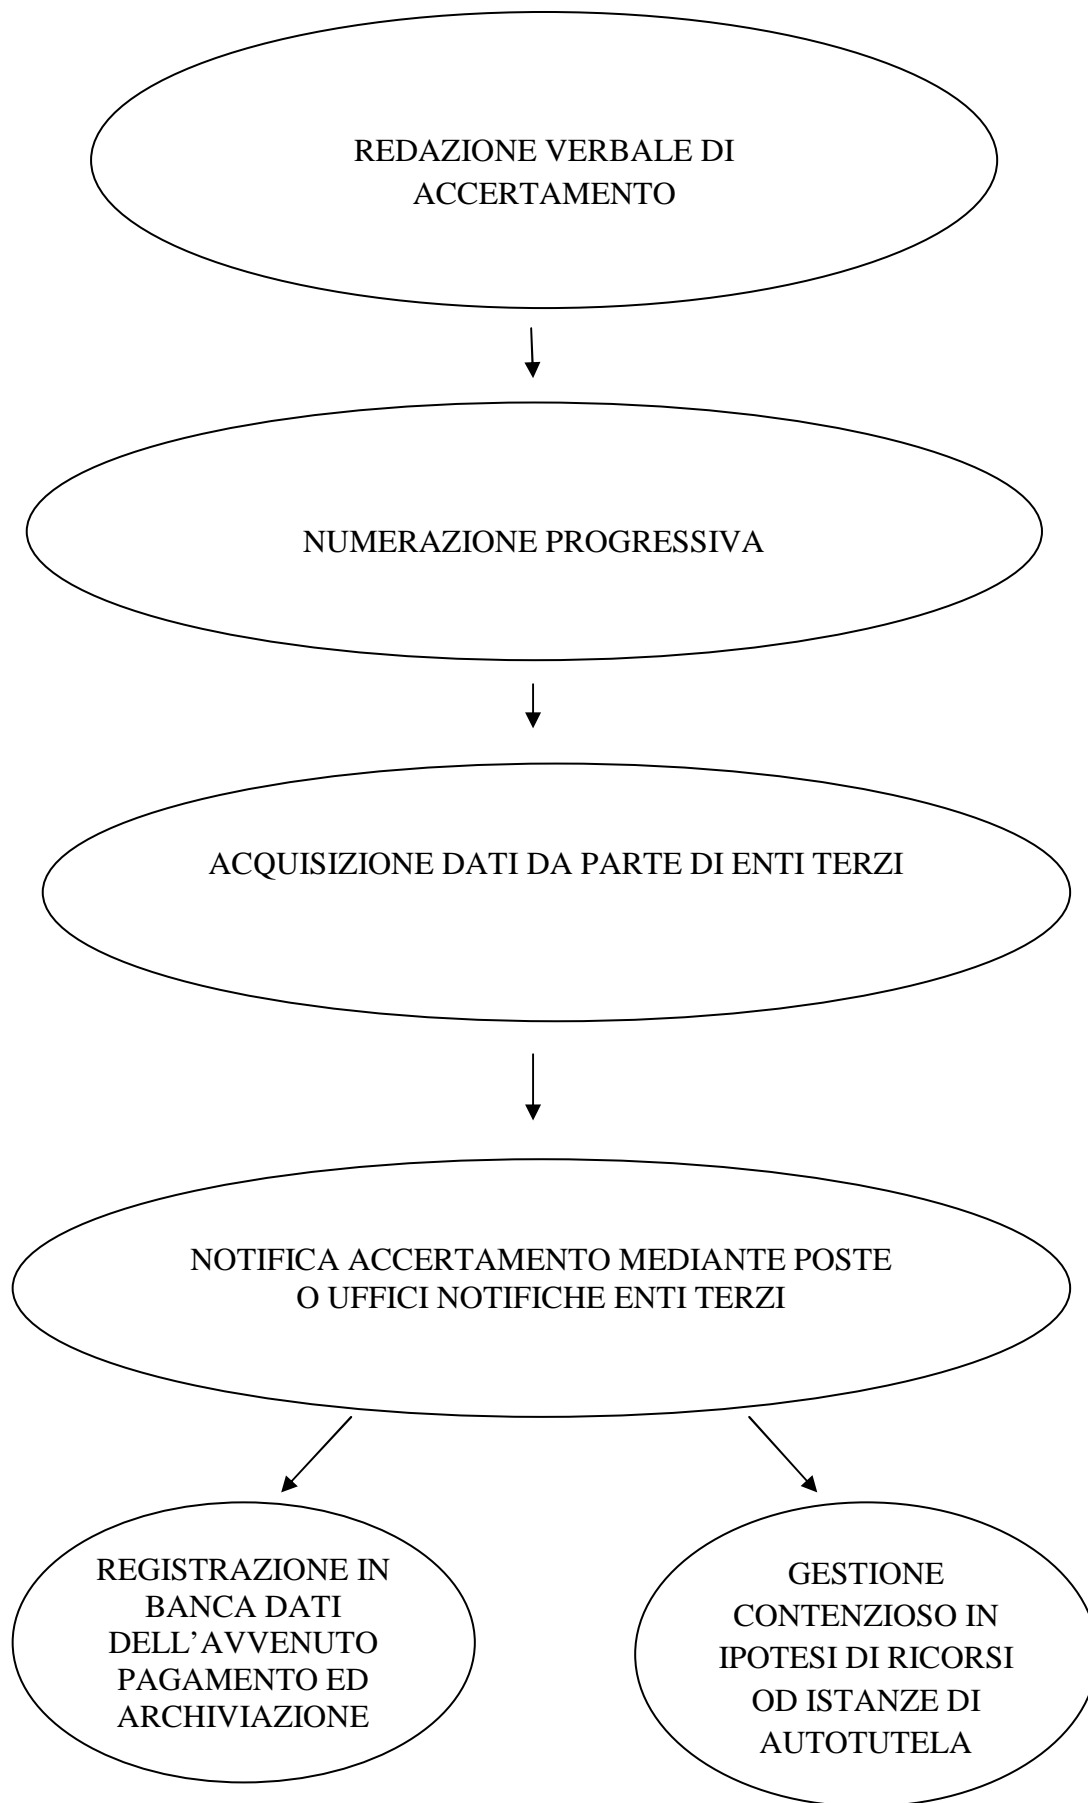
REDAZIONE VERBALE DI ACCERTAMENTO

NUMERAZIONE PROGRESSIVA

ACQUISIZIONE DATI DA PARTE DI ENTI TERZI

NOTIFICA ACCERTAMENTO MEDIANTE POSTE O UFFICI NOTIFICHE ENTI TERZI

REGISTRAZIONE IN BANCA DATI DELL’AVVENUTO PAGAMENTO ED ARCHIVIAZIONE

GESTIONE CONTENZIOSO IN IPOTESI DI RICORSI OD ISTANZE DI AUTOTUTELA